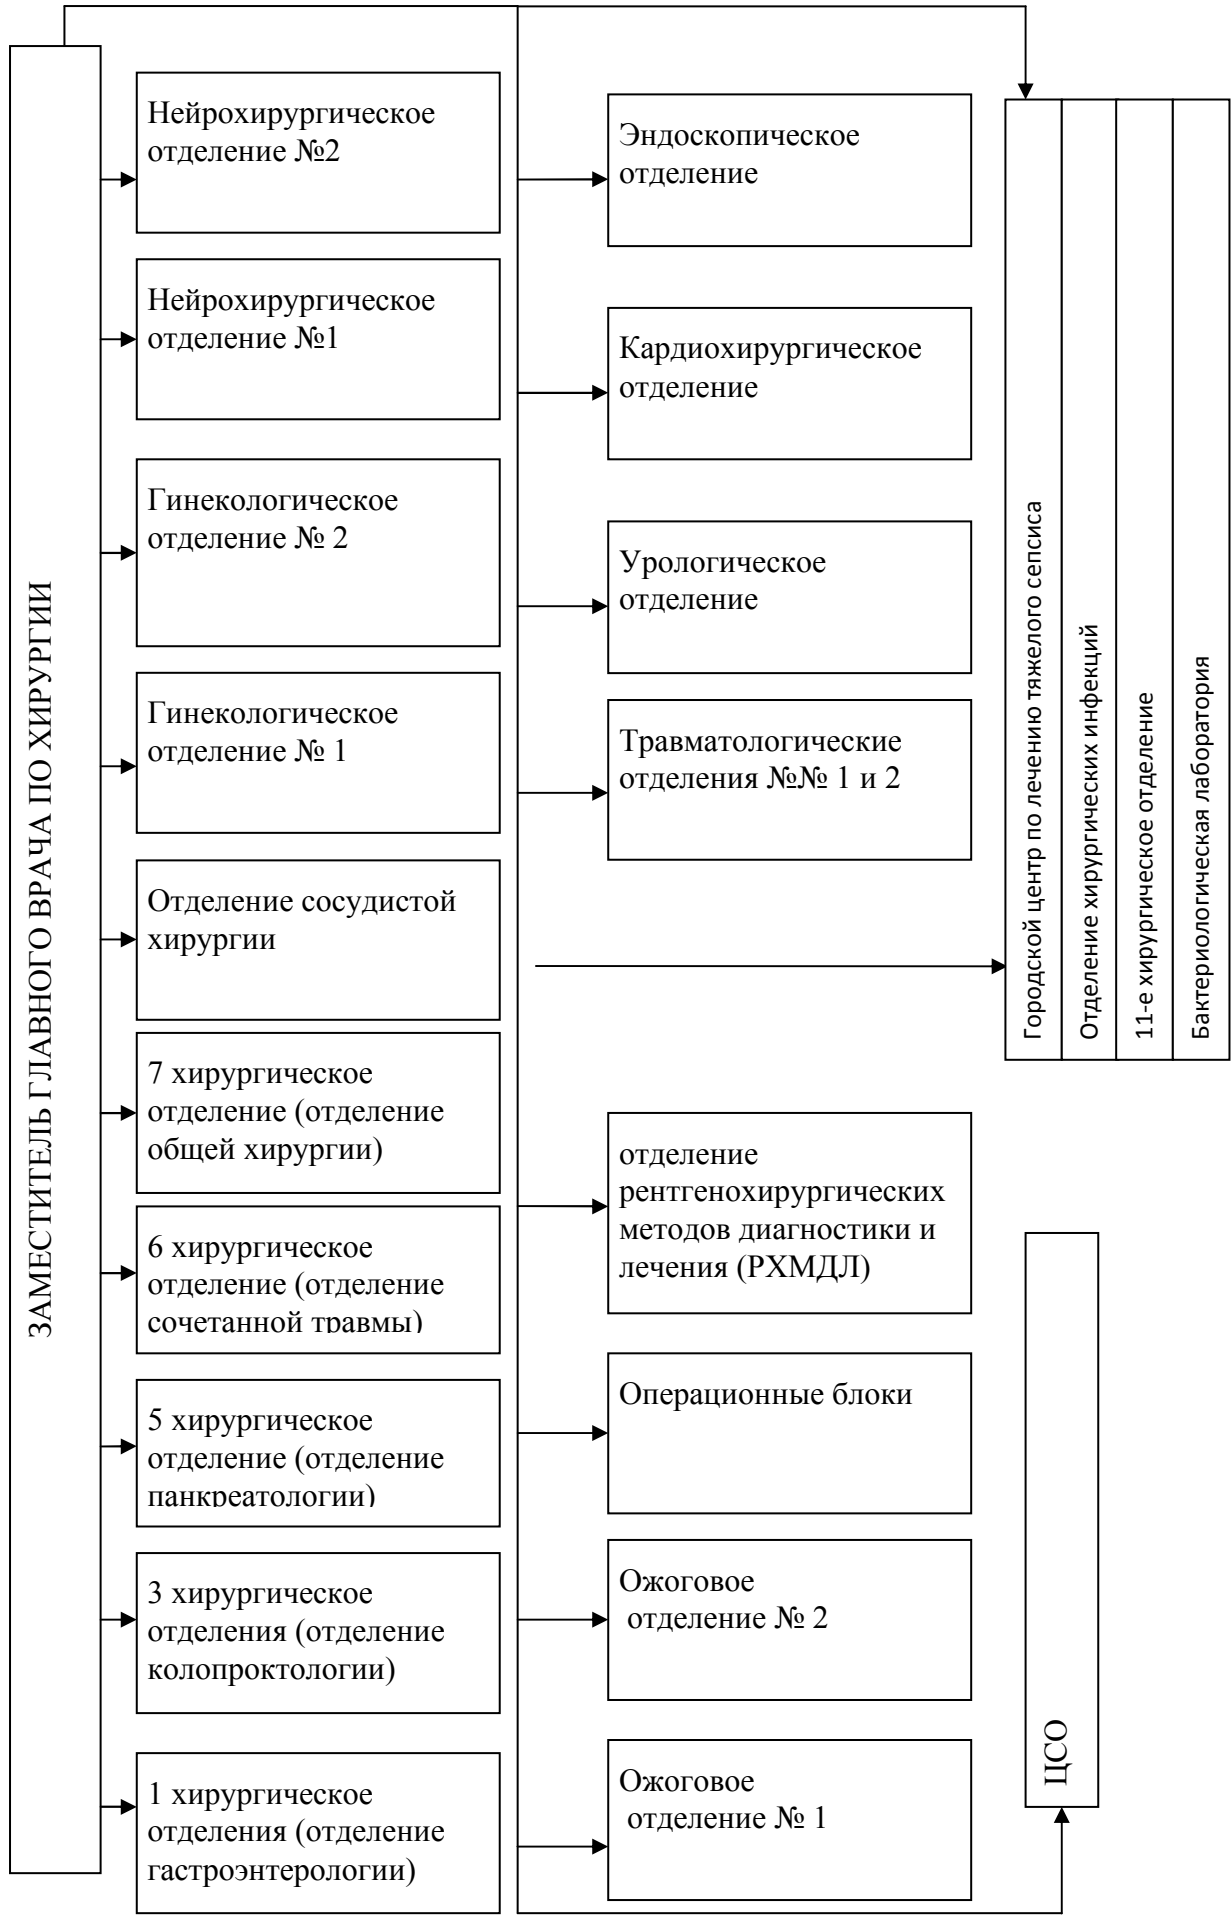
ЗАМЕСТИТЕЛЬ ГЛАВНОГО ВРАЧА ПО ХИРУРГИИ

Нейрохирургическое отделение №2

Нейрохирургическое отделение №1

Гинекологическое отделение № 2

Гинекологическое отделение № 1

Отделение сосудистой хирургии

7 хирургическое отделение (отделение общей хирургии)

6 хирургическое отделение (отделение сочетанной травмы)

5 хирургическое отделение (отделение панкреатологии)

3 хирургическое отделения (отделение колопроктологии)

1 хирургическое отделения (отделение гастроэнтерологии)

Эндоскопическое отделение

Кардиохирургическое отделение

Урологическое отделение

Травматологические отделения №№ 1 и 2

отделение рентгенохирургических методов диагностики и лечения (РХМДЛ)

Операционные блоки

Ожоговое отделение № 2

Ожоговое отделение № 1

Городской центр по лечению тяжелого сепсиса

Отделение хирургических инфекций

11-е хирургическое отделение

Бактериологическая лаборатория

ЦСО